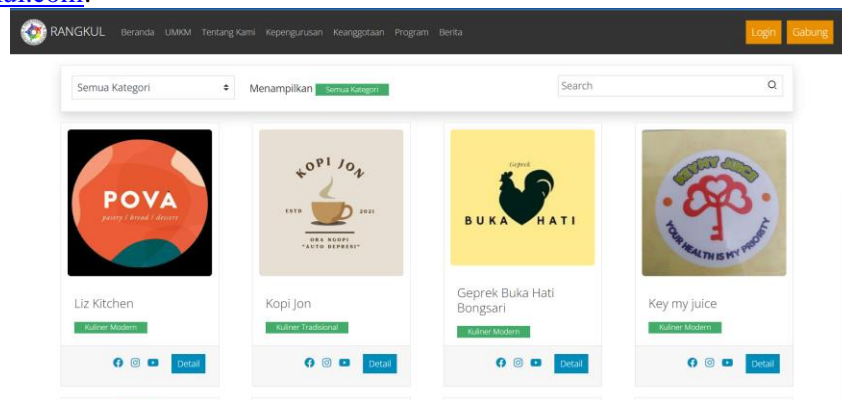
RANGKUL Beranda UMKM Tentang Kami Kepengurusan Keanggotaan Program Berita Login Gabung

Semua Kategori

Menampilkan Semua Kategori

Search

POVA
pastry / bread / desserts

Liz Kitchen
Kuliner Modern

Detail

KOPI JON
ESTD 2021
ORA NGOPI "AUTO DEPRESI"

Kopi Jon
Kuliner Tradisional

Detail

Geprek
BUKA HATI

Geprek Buka Hati Bongsari
Kuliner Modern

Detail

KEY MY JUICE
YOUR HEALTH IS MY PRIORITY

Key my juice
Kuliner Modern

Detail